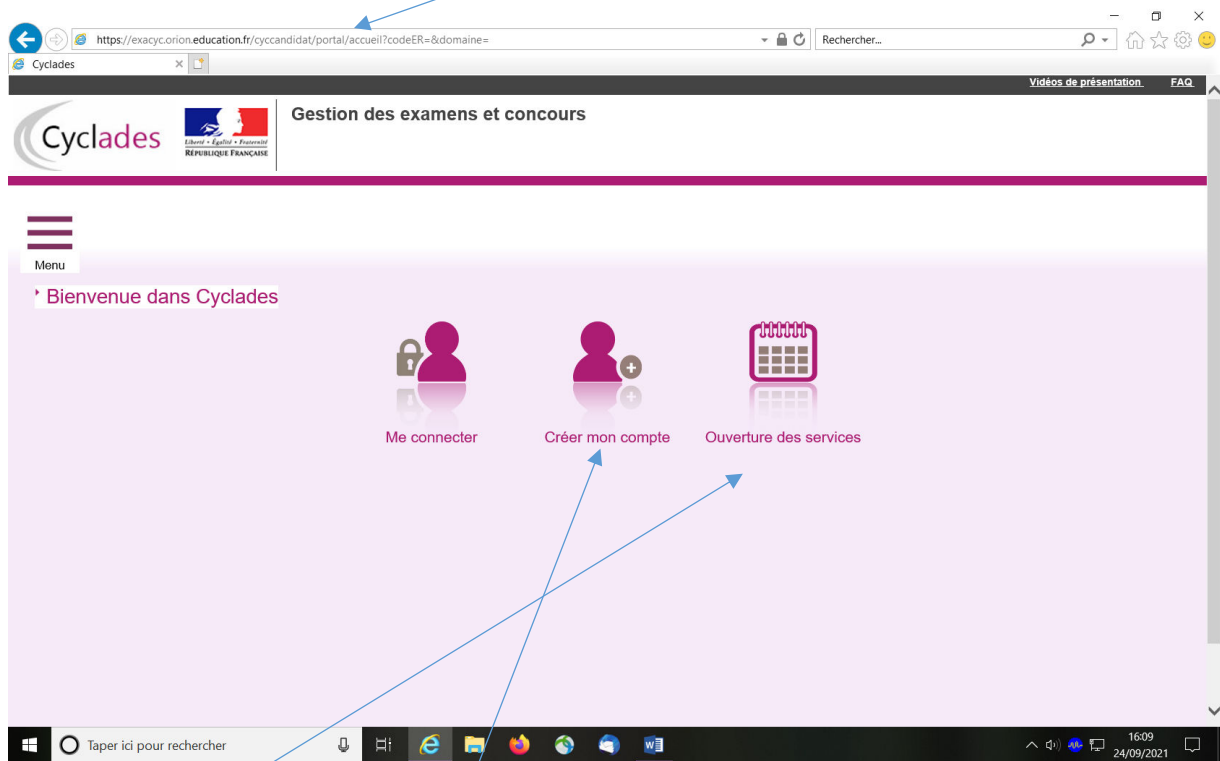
https://exacyc.orion.education.fr/cyccandidat/portal/accueil?codeER=&domaine=

Rechercher...

Cyclades

Vidéos de présentation FAQ

Cyclades

Liberté • Égalité • Fraternité
RÉPUBLIQUE FRANÇAISE

Gestion des examens et concours

Menu

Bienvenue dans Cyclades

Me connecter

Créer mon compte

Ouverture des services

Taper ici pour rechercher

16:09
24/09/2021